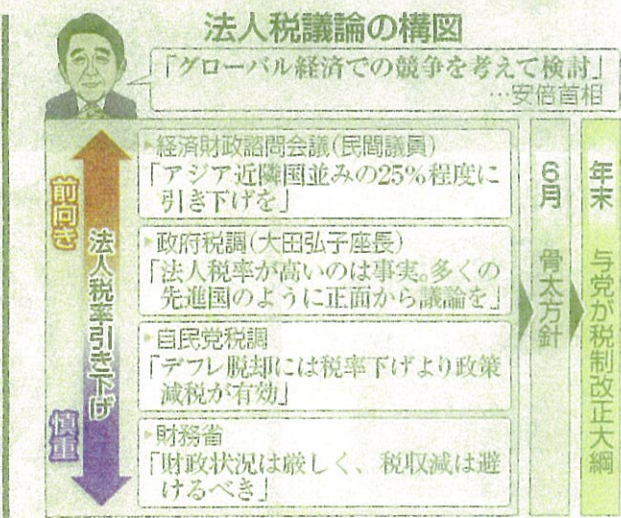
法人税議論の構図

「グローバル経済での競争を考えて検討」
…安倍首相

前向き

法人税率引き下げ

慎重

▶経済財政諮問会議(民間議員)
「アジア近隣国並みの25%程度に引き下げを」

▶政府税調(大田弘子座長)
「法人税率が高いのは事実。多くの先進国のように正面から議論を」

▶自民党税調
「デフレ脱却には税率下げより政策減税が有効」

▶財務省
「財政状況は厳しく、税収減は避けるべき」

6月 骨太方針

年末 与党が税制改正大綱